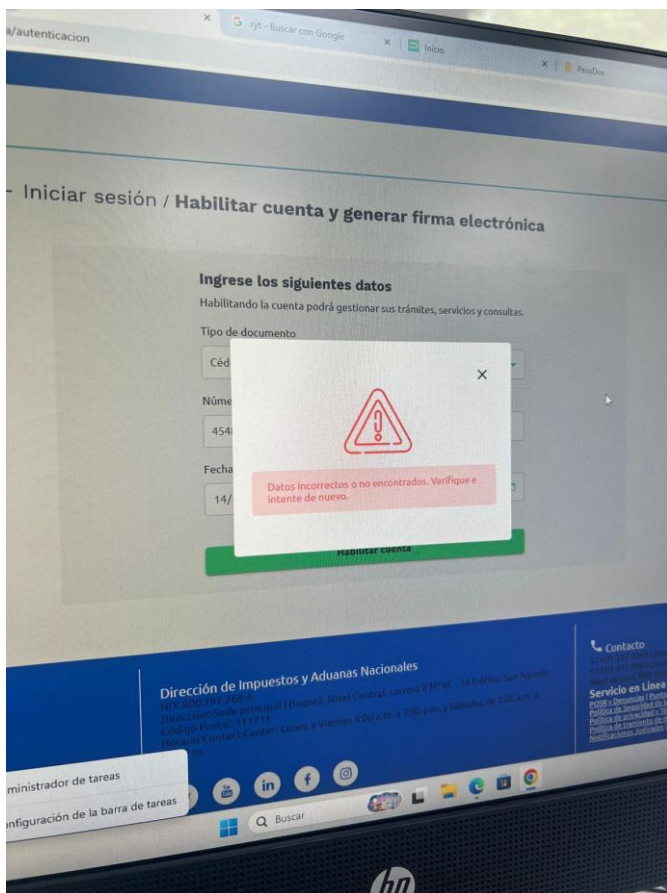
a/autenticacion

ryt - Buscar con Google

Inicio

PasoDos

Iniciar sesión / Habilitar cuenta y generar firma electrónica

Ingrese los siguientes datos

Habilitando la cuenta podrá gestionar sus trámites, servicios y consultas.

Tipo de documento

Céd

Núme

454

Fecha

14/

Datos incorrectos o no encontrados. Verifique e intente de nuevo.

Habilitar cuenta

Dirección de Impuestos y Aduanas Nacionales

NIT: 800.197.268-4
Dirección: Sede principal | Bogotá, Nivel Central, carrera 8 N° 6C - 38 Edificio San Agustín
Código Postal: 111711
Horario Contact Center: Lunes a Viernes 8:00 a.m. a 7:00 p.m. y Sábados de 8:00 a.m. a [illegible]

Contacto

Servicio en Línea

PQSR y Denuncias | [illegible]
Política de Seguridad de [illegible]
Política de privacidad y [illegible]
Política de tratamiento de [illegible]
Notificaciones Judiciales

ministrador de tareas

nfiguración de la barra de tareas

Buscar

hp